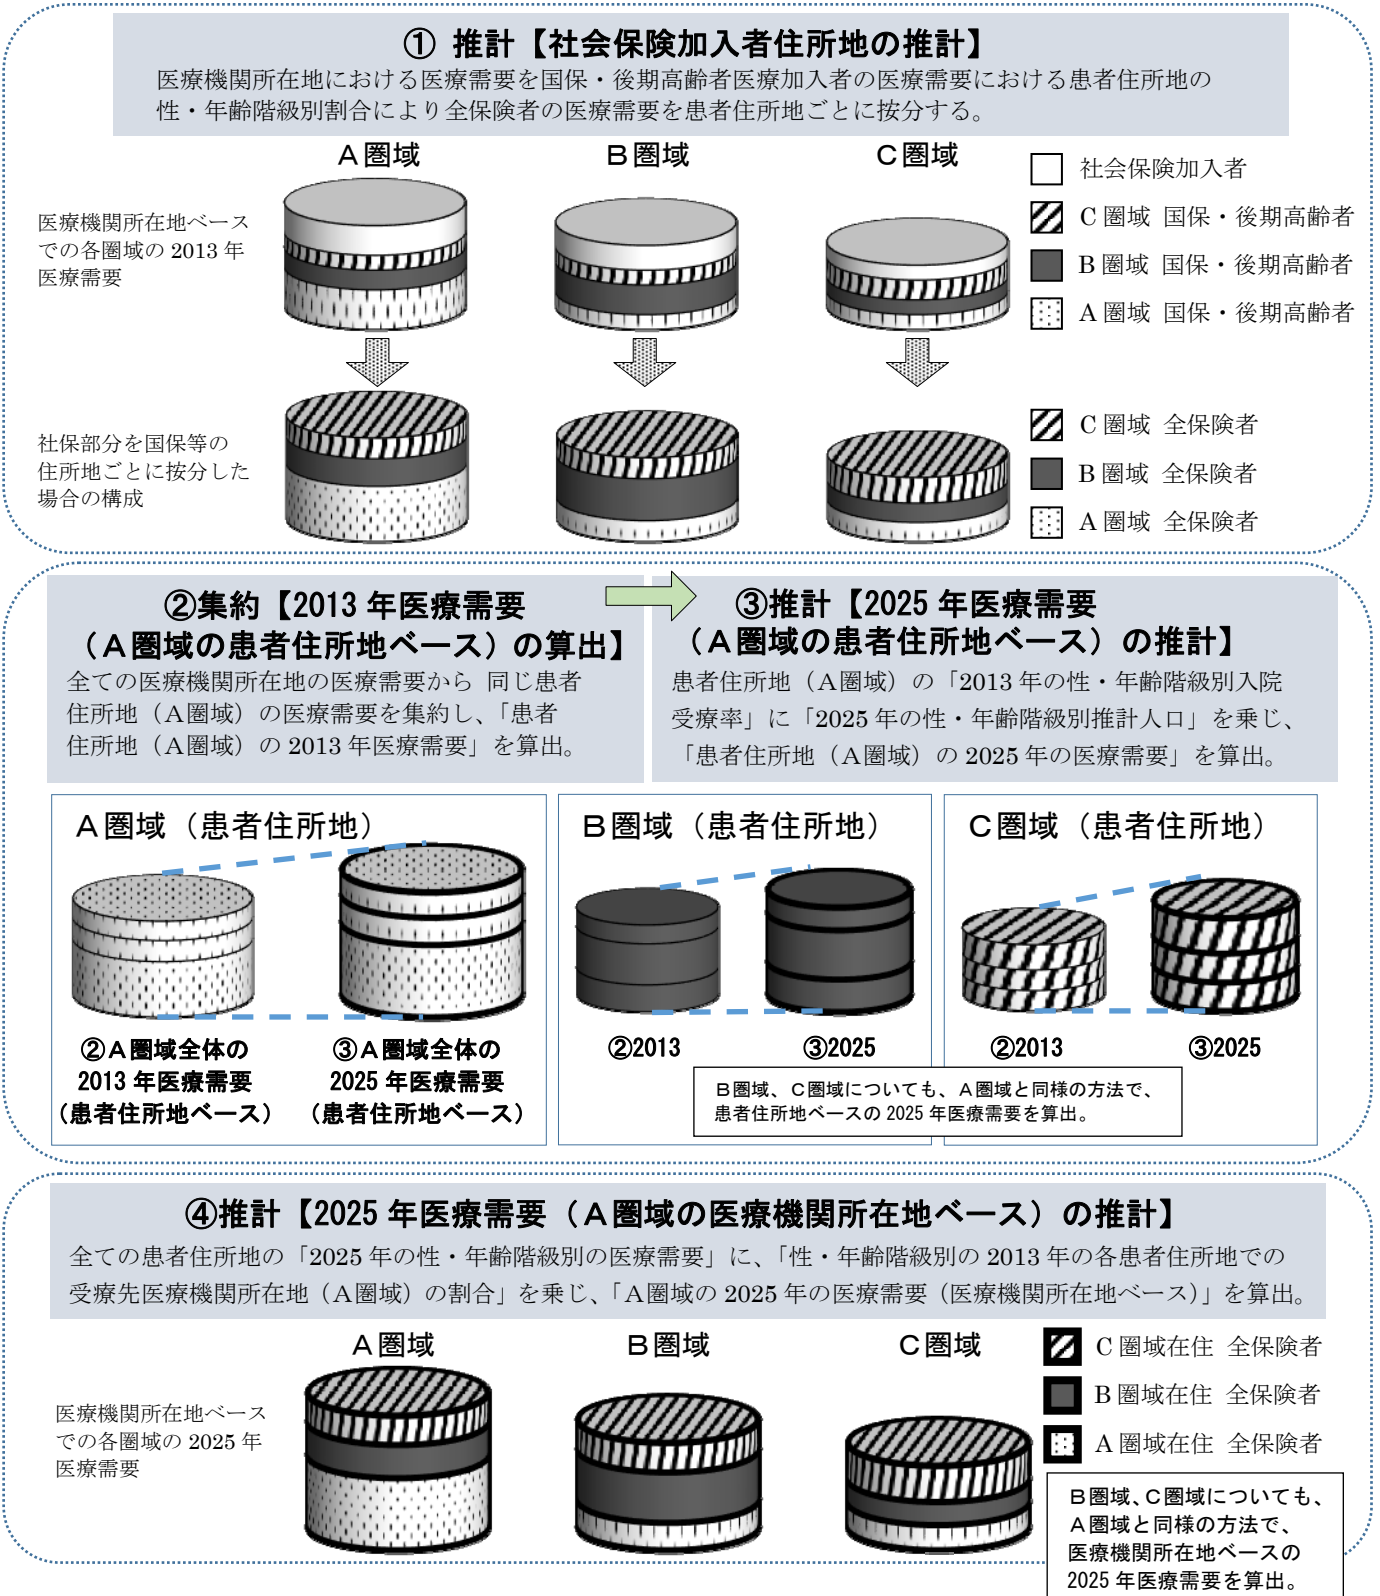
① 推計【社会保険加入者住所地の推計】
医療機関所在地における医療需要を国保・後期高齢者医療加入者の医療需要における患者住所地の性・年齢階級別割合により全保険者の医療需要を患者住所地ごとに按分する。

A圏域
B圏域
C圏域

医療機関所在地ベースでの各圏域の 2013 年医療需要

社会保険加入者
C 圏域 国保・後期高齢者
B 圏域 国保・後期高齢者
A 圏域 国保・後期高齢者

社保部分を国保等の住所地ごとに按分した場合の構成

C 圏域 全保険者
B 圏域 全保険者
A 圏域 全保険者

②集約【2013 年医療需要（A圏域の患者住所地ベース）の算出】
全ての医療機関所在地の医療需要から 同じ患者住所地（A圏域）の医療需要を集約し、「患者住所地（A圏域）の 2013 年医療需要」を算出。

③推計【2025 年医療需要（A圏域の患者住所地ベース）の推計】
患者住所地（A圏域）の「2013 年の性・年齢階級別入院受療率」に「2025 年の性・年齢階級別推計人口」を乗じ、「患者住所地（A圏域）の 2025 年の医療需要」を算出。

A圏域（患者住所地）
B圏域（患者住所地）
C圏域（患者住所地）

②A圏域全体の2013 年医療需要（患者住所地ベース）
③A圏域全体の2025 年医療需要（患者住所地ベース）

②2013
③2025
②2013
③2025

B圏域、C圏域についても、A圏域と同様の方法で、患者住所地ベースの 2025 年医療需要を算出。

④推計【2025 年医療需要（A圏域の医療機関所在地ベース）の推計】
全ての患者住所地の「2025 年の性・年齢階級別の医療需要」に、「性・年齢階級別の 2013 年の各患者住所地での受療先医療機関所在地（A圏域）の割合」を乗じ、「A圏域の 2025 年の医療需要（医療機関所在地ベース）」を算出。

A圏域
B圏域
C圏域

医療機関所在地ベースでの各圏域の 2025 年医療需要

C 圏域在住 全保険者
B 圏域在住 全保険者
A 圏域在住 全保険者

B圏域、C圏域についても、A圏域と同様の方法で、医療機関所在地ベースの2025 年医療需要を算出。